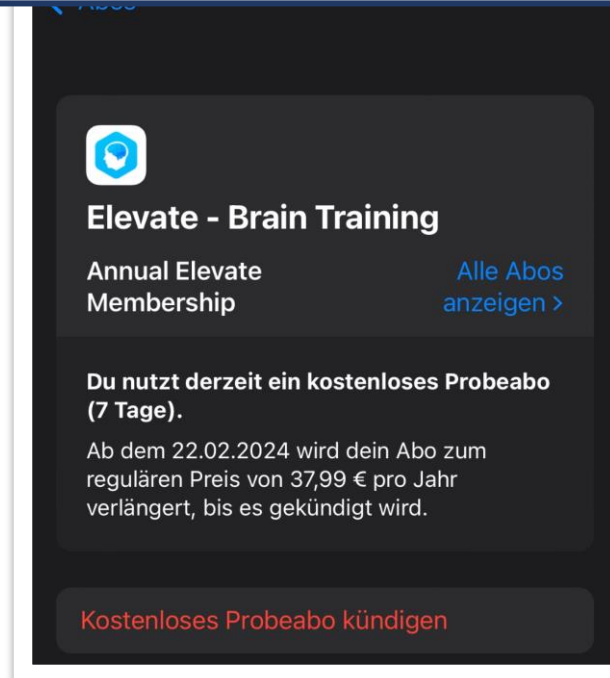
Elevate - Brain Training

Annual Elevate Membership

Alle Abos anzeigen >

Du nutzt derzeit ein kostenloses Probeabo (7 Tage).

Ab dem 22.02.2024 wird dein Abo zum regulären Preis von 37,99 € pro Jahr verlängert, bis es gekündigt wird.

Kostenloses Probeabo kündigen